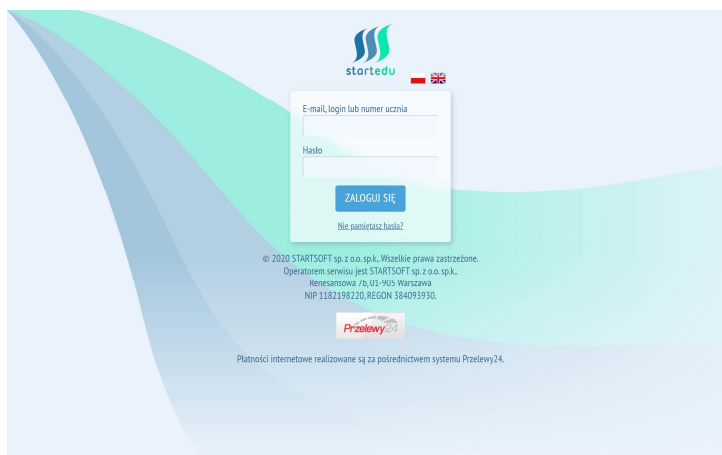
startedu

E-mail, login lub numer ucznia

Hasło

ZALOGUJ SIĘ

Nie pamiętasz hasła?

© 2020 STARTSOFT sp. z o.o. sp.k.. Wszelkie prawa zastrzeżone.
Operatorem serwisu jest STARTSOFT sp. z o.o. sp.k..
Renesansowa 7b, 01-905 Warszawa
NIP 1182198220, REGON 384093930.

Przelewy24

Płatności internetowe realizowane są za pośrednictwem systemu Przelewy24.